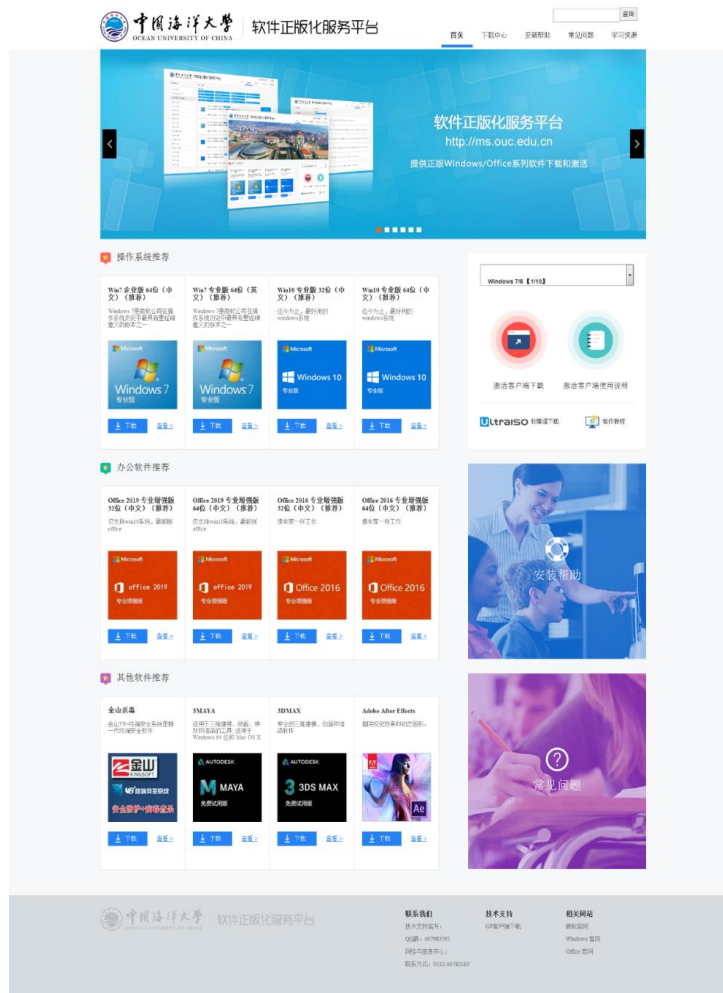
中国海洋大学 OCEAN UNIVERSITY OF CHINA | 软件正版化服务平台

查询

首页 下载中心 安装帮助 常见问题 学习资源

软件正版化服务平台
http://ms.ouc.edu.cn
提供正版Windows/Office系列软件下载和激活

操作系统推荐

Win7 企业版 64位（中文）（推荐）
Windows 7是微软公司推出的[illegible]

Win7 专业版 64位（英文）（推荐）
Windows 7是微软公司推出的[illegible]

Win10 专业版 32位（中文）（推荐）
化今为止，最好用的windows系统

Win10 专业版 64位（中文）（推荐）
化今为止，最好用的windows系统

Microsoft Windows 7 专业版
Microsoft Windows 7 专业版
Microsoft Windows 10 专业版
Microsoft Windows 10 专业版

下载 查看
下载 查看
下载 查看
下载 查看

Windows 7/8【1/10】

激活客户端下载
激活客户端使用说明

UltraISO 软碟通下载
制作教程

办公软件推荐

Office 2019 专业增强版 32位（中文）（推荐）
仅支持win10系统，最新版office

Office 2019 专业增强版 64位（中文）（推荐）
仅支持win10系统，最新版office

Office 2016 专业增强版 32位（中文）（推荐）
值得信赖的一款工作

Office 2016 专业增强版 64位（中文）（推荐）
值得信赖的一款工作

Microsoft office 2019 专业增强版
Microsoft office 2019 专业增强版
Microsoft Office 2016 专业增强版
Microsoft Office 2016 专业增强版

下载 查看
下载 查看
下载 查看
下载 查看

安装帮助

其他软件推荐

金山杀毒
金山为中国最安全系统提供一代的病毒查杀软件

3MAYA
适用于三维建模、动画、特效和渲染的工具，适用于Windows 64位和Mac OS X

3DMAX
专业的三维建模，动画和渲染制作

Adobe After Effects
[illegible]

金山 KINGSOFT 金山毒霸 安全防护·抢修服务
AUTODESK MAYA 免费试用版
AUTODESK 3DS MAX 免费试用版
Ae

下载 查看
下载 查看
下载 查看
下载 查看

常见问题

中国海洋大学 OCEAN UNIVERSITY OF CHINA | 软件正版化服务平台

联系我们
技术支持单位：
QQ群：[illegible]
网络与信息中心
联系方式：0532-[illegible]

技术支持
GF客户端下载

相关网站
微软官网
Windows 官网
Office 官网